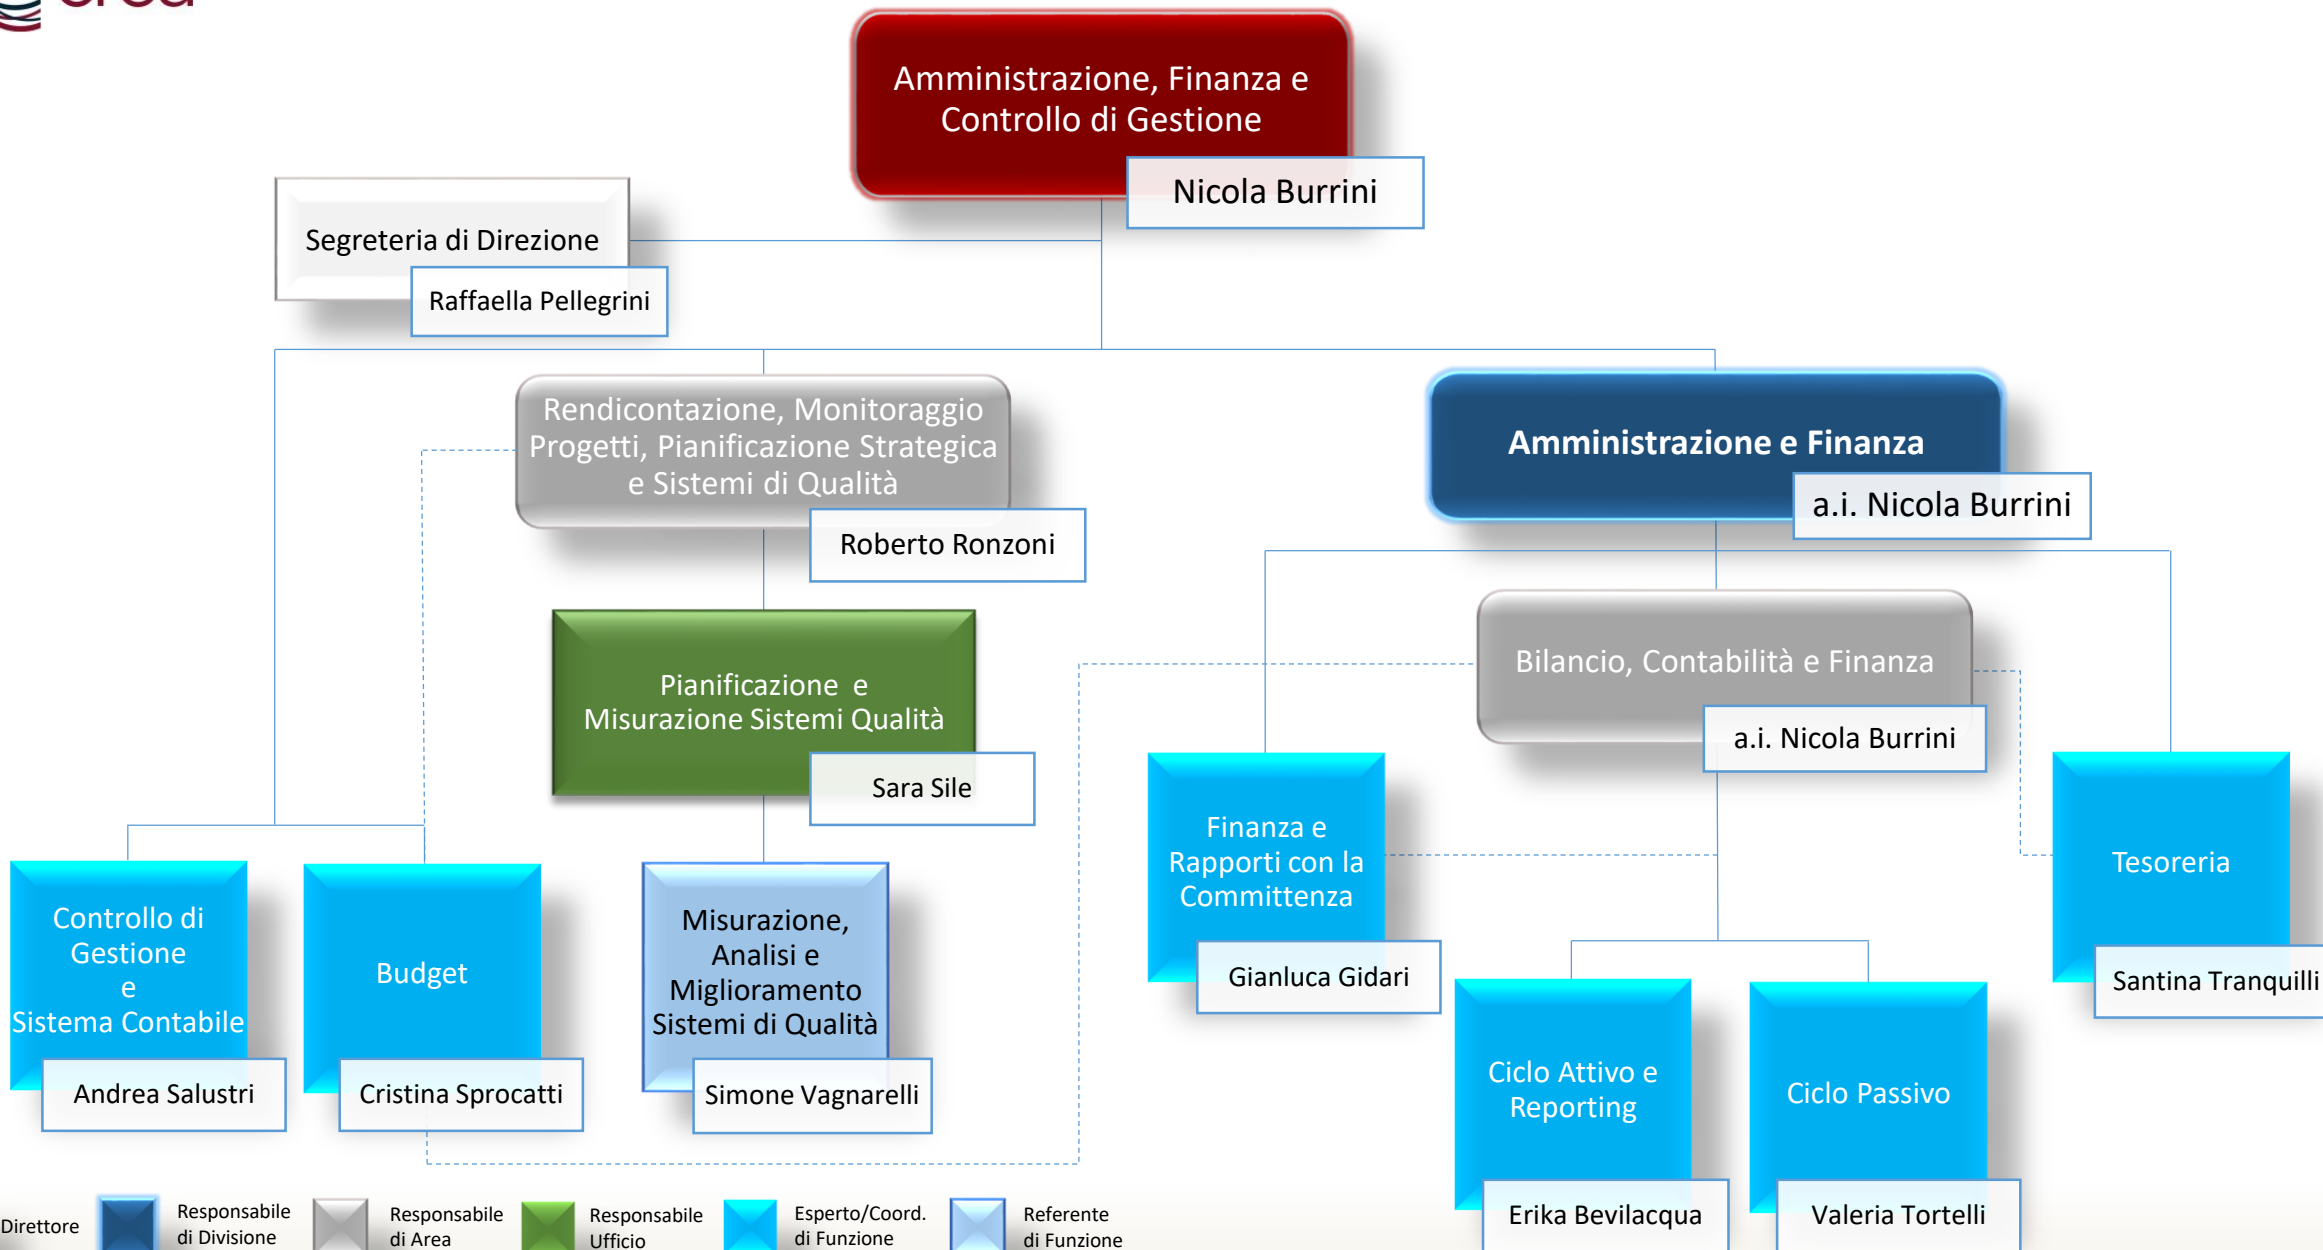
Amministrazione, Finanza e Controllo di Gestione

Nicola Burrini

Segreteria di Direzione

Raffaella Pellegrini

Rendicontazione, Monitoraggio Progetti, Pianificazione Strategica e Sistemi di Qualità

Roberto Ronzoni

Amministrazione e Finanza

a.i. Nicola Burrini

Pianificazione e Misurazione Sistemi Qualità

Sara Sile

Bilancio, Contabilità e Finanza

a.i. Nicola Burrini

Finanza e Rapporti con la Committenza

Gianluca Gidari

Tesoreria

Santina Tranquilli

Controllo di Gestione e Sistema Contabile

Andrea Salustri

Budget

Cristina Sprocatti

Misurazione, Analisi e Miglioramento Sistemi di Qualità

Simone Vagnarelli

Ciclo Attivo e Reporting

Erika Bevilacqua

Ciclo Passivo

Valeria Tortelli

Direttore Responsabile di Divisione Responsabile di Area Responsabile Ufficio Esperto/Coord. di Funzione Referente di Funzione